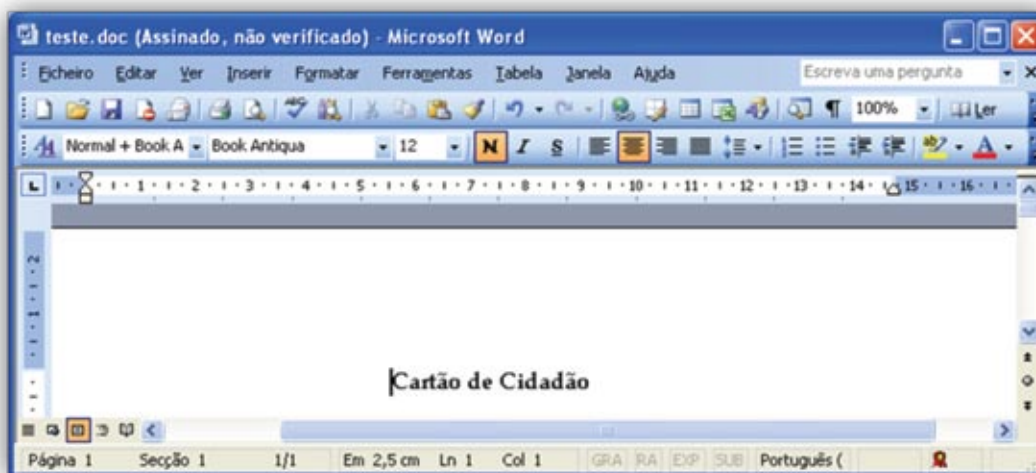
teste.doc (Assinado, não verificado) - Microsoft Word

Ficheiro Editar Ver Inserir Formatar Ferramentas Tabela Janela Ajuda

Escreva uma pergunta

100% Ler

Normal + Book A Book Antiqua 12 N I S

1 2 3 4 5 6 7 8 9 10 11 12 13 14 15 16

Cartão de Cidadão

Página 1 Secção 1 1/1 Em 2,5 cm Ln 1 Col 1 GRA RA EXP SUB Português (